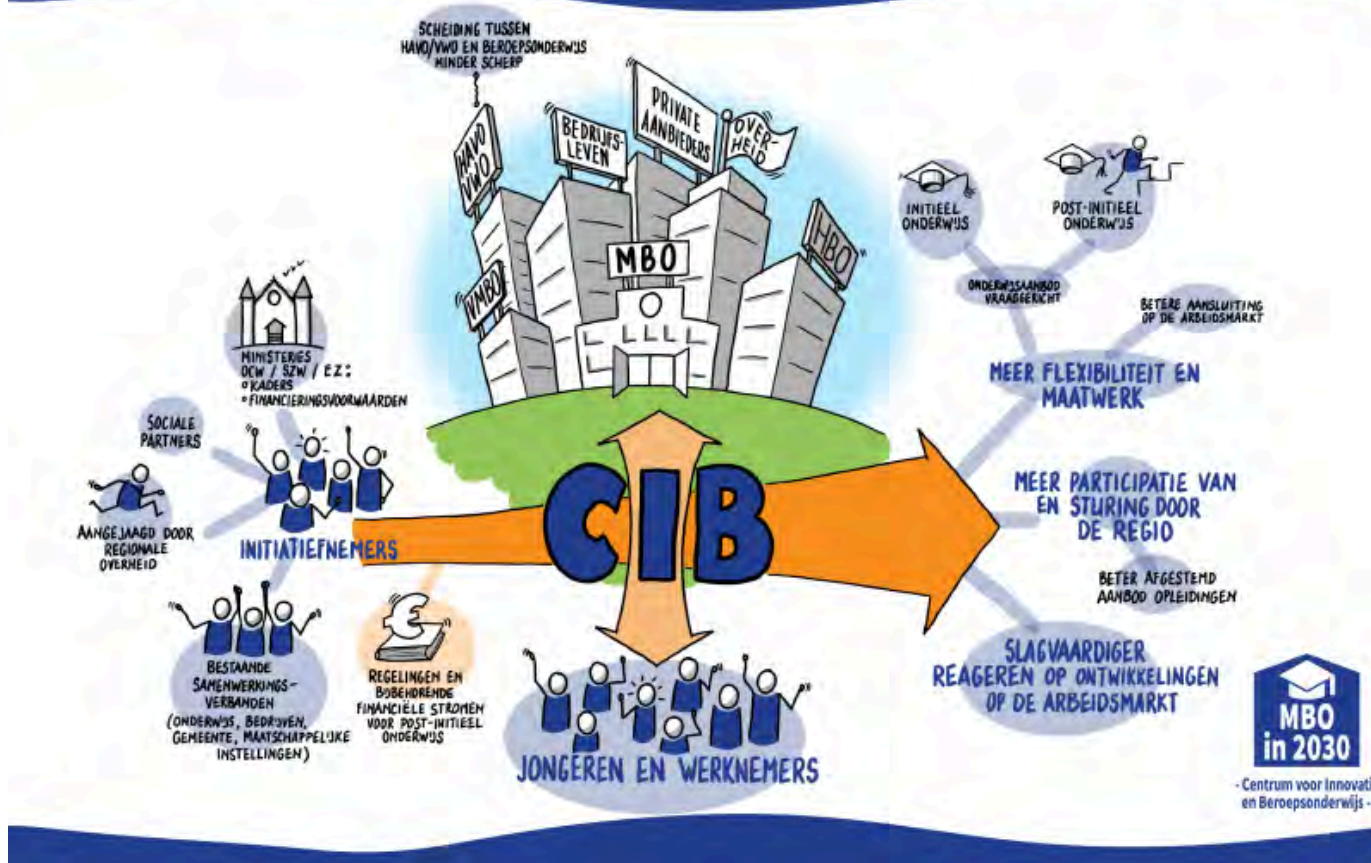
SCHEIDING TUSSEN HAVO/VWO EN BEROEPSONDERWIJS MINDER SCHERP

HAVO VWO

BEDRIJFS-LEVEN

PRIVATE AANBIEDERS

OVER-HEID

HBO

VMBO

MBO

MINISTERIES OCW / SZW / EZ:
◦ KADERS
◦ FINANCIERINGSVOORWAARDEN

SOCIALE PARTNERS

AANGEJAAGD DOOR REGIONALE OVERHEID

INITIATIEFNEMERS

CIB

BESTAANDE SAMENWERKINGS-VERBANDEN (ONDERWIJS, BEDRIJVEN, GEMEENTE, MAATSCHAPPELIJKE INSTELLINGEN)

REGELINGEN EN BIJBEHORENDE FINANCIËLE STROMEN VOOR POST-INITIEEL ONDERWIJS

JONGEREN EN WERKNEMERS

INITIEEL ONDERWIJS

POST-INITIEEL ONDERWIJS

ONDERWIJSAANBOD VRAAGGERICHT

BETERE AANSLUITING OP DE ARBEIDSMARKT

MEER FLEXIBILITEIT EN MAATWERK

MEER PARTICIPATIE VAN EN STURING DOOR DE REGIO

BETER AFGESTEMD AANBOD OPLEIDINGEN

SLAGVAARDIGER REAGEREN OP ONTWIKKELINGEN OP DE ARBEIDSMARKT

MBO in 2030

- Centrum voor Innovat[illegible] en Beroepsonderwijs -